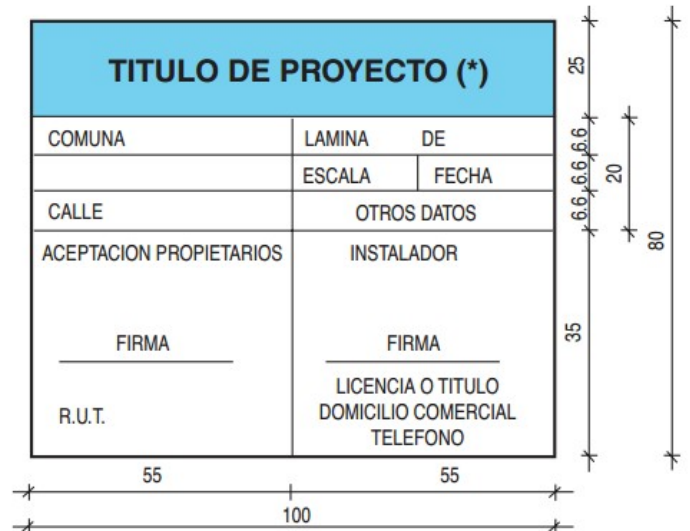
TITULO DE PROYECTO (*)

| COMUNA | LAMINA DE | |
|---|---|---|
| | ESCALA | FECHA |
| CALLE | OTROS DATOS | |

ACEPTACION PROPIETARIOS

FIRMA

R.U.T.

INSTALADOR

FIRMA

LICENCIA O TITULO
DOMICILIO COMERCIAL
TELEFONO

25
6.6
6.6
6.6
20
80
35
55
55
100